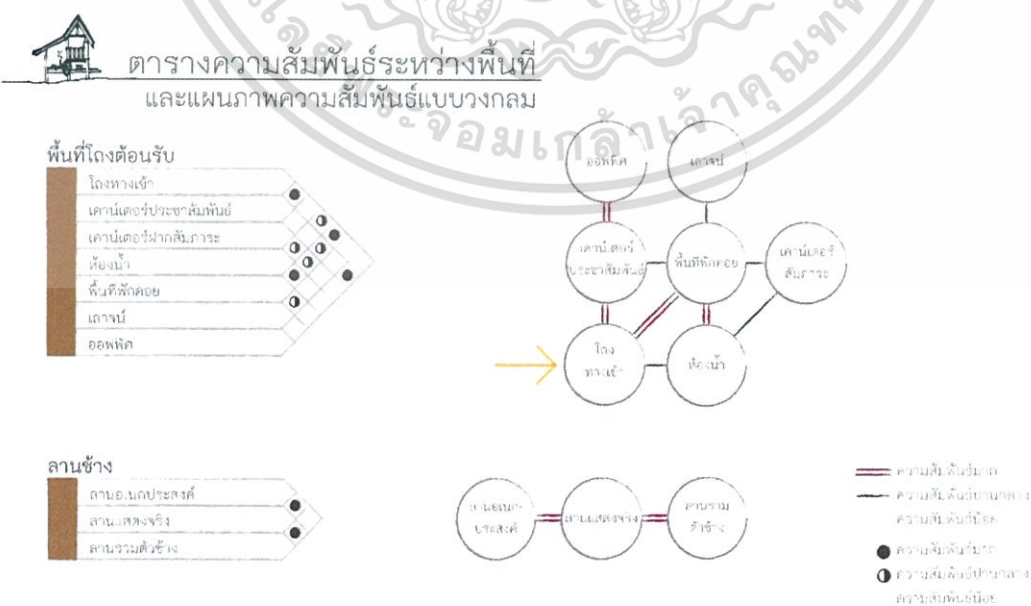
ตารางความสัมพันธ์ระหว่างพื้นที่
และแผนภาพความสัมพันธ์แบบวงกลม

พื้นที่โถงต้อนรับ

โถงทางเข้า
เคาน์เตอร์ประชาสัมพันธ์
เคาน์เตอร์ฝากสัมภาระ
ห้องน้ำ
พื้นที่พักคอย
เลานจ์
ออฟฟิศ

ออฟฟิศ
เลานจ์
เคาน์เตอร์ประชาสัมพันธ์
พื้นที่พักคอย
เคาน์เตอร์สัมภาระ
โถงทางเข้า
ห้องน้ำ

ลานช้าง

ลานอเนกประสงค์
ลานแสดงจริง
ลานรวมตัวช้าง

ลานอเนกประสงค์
ลานแสดงจริง
ลานรวมตัวช้าง

ความสัมพันธ์มาก
ความสัมพันธ์ปานกลาง ความสัมพันธ์น้อย
ความสัมพันธ์มาก
ความสัมพันธ์ปานกลาง ความสัมพันธ์น้อย

จอมเกล้าเจ้าคุณทหาร